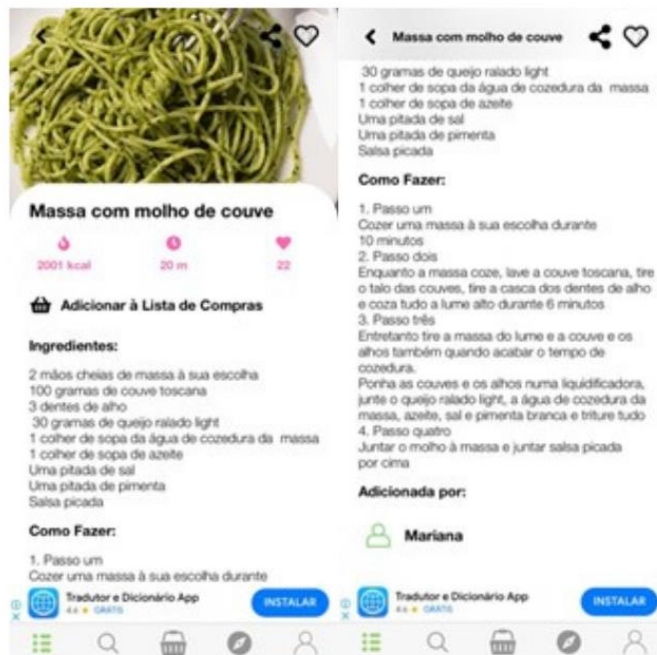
Massa com molho de couve

2001 kcal

20 m

22

Adicionar à Lista de Compras

Ingredientes:

2 mãos cheias de massa à sua escolha
100 gramas de couve toscana
3 dentes de alho
30 gramas de queijo ralado light
1 colher de sopa da água de cozedura da massa
1 colher de sopa de azeite
Uma pitada de sal
Uma pitada de pimenta
Salsa picada

Como Fazer:

1. Passo um
Cozer uma massa à sua escolha durante

Tradutor e Dicionário App
4.6 ★ GRÁTIS
INSTALAR

Massa com molho de couve

30 gramas de queijo ralado light
1 colher de sopa da água de cozedura da massa
1 colher de sopa de azeite
Uma pitada de sal
Uma pitada de pimenta
Salsa picada

Como Fazer:

1. Passo um
Cozer uma massa à sua escolha durante 10 minutos
2. Passo dois
Enquanto a massa coze, lave a couve toscana, tire o talo das couves, tire a casca dos dentes de alho e coza tudo a lume alto durante 6 minutos
3. Passo três
Entretanto tire a massa do lume e a couve e os alhos também quando acabar o tempo de cozedura.
Ponha as couves e os alhos numa liquidificadora, junte o queijo ralado light, a água de cozedura da massa, azeite, sal e pimenta branca e triture tudo
4. Passo quatro
Juntar o molho à massa e juntar salsa picada por cima

Adicionada por:

Mariana

Tradutor e Dicionário App
4.6 ★ GRÁTIS
INSTALAR